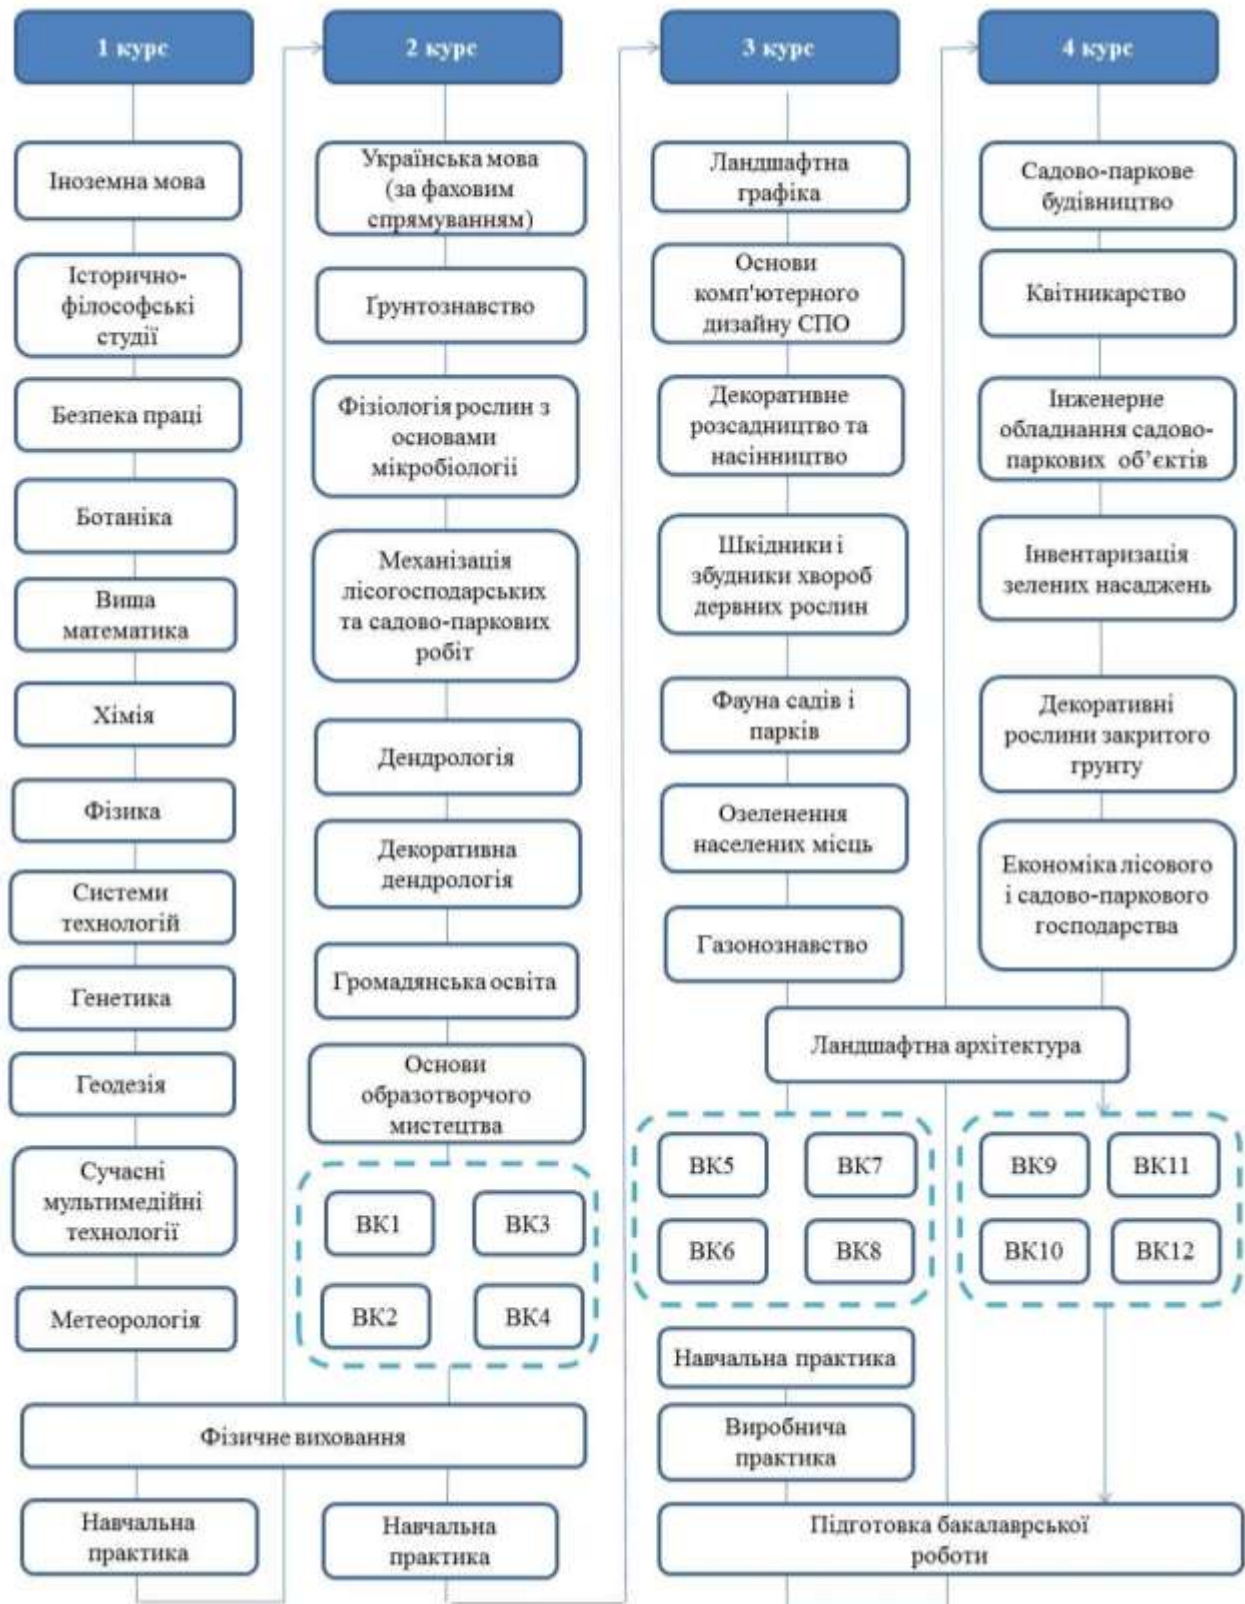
1 курс

Іноземна мова

Історично-філософські студії

Безпека праці

Ботаніка

Вища математика

Хімія

Фізика

Системи технологій

Генетика

Геодезія

Сучасні мультимедійні технології

Метеорологія

2 курс

Українська мова (за фаховим спрямуванням)

Ґрунтознавство

Фізіологія рослин з основами мікробіології

Механізація лісогосподарських та садово-паркових робіт

Дендрологія

Декоративна дендрологія

Громадянська освіта

Основи образотворчого мистецтва

ВК1

ВК3

ВК2

ВК4

3 курс

Ландшафтна графіка

Основи комп'ютерного дизайну СПО

Декоративне розсадництво та насінництво

Шкідники і збудники хвороб дервних рослин

Фауна садів і парків

Озеленення населених місць

Газонознавство

4 курс

Садово-паркове будівництво

Квітникарство

Інженерне обладнання садово-паркових об'єктів

Інвентаризація зелених насаджень

Декоративні рослини закритого ґрунту

Економіка лісового і садово-паркового господарства

Ландшафтна архітектура

ВК5

ВК7

ВК6

ВК8

ВК9

ВК11

ВК10

ВК12

Навчальна практика

Виробнича практика

Фізичне виховання

Навчальна практика

Навчальна практика

Підготовка бакалаврської роботи